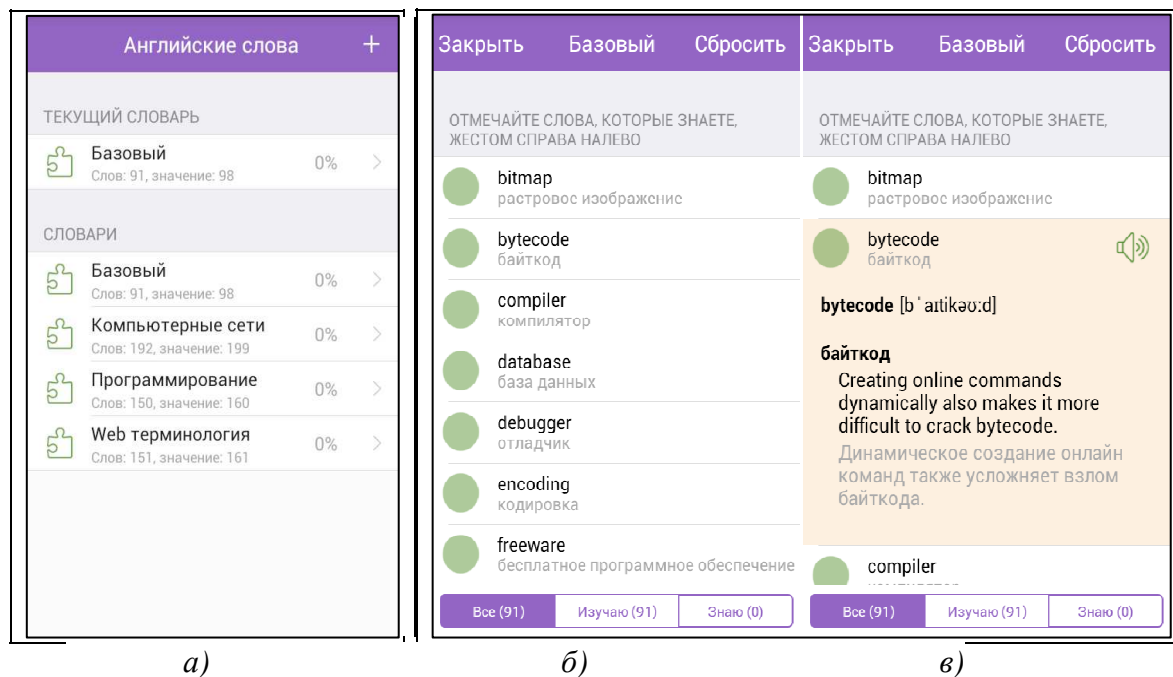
Английские слова +

ТЕКУЩИЙ СЛОВАРЬ

Базовый
Слов: 91, значение: 98
0%

СЛОВАРИ

Базовый
Слов: 91, значение: 98
0%

Компьютерные сети
Слов: 192, значение: 199
0%

Программирование
Слов: 150, значение: 160
0%

Web терминология
Слов: 151, значение: 161
0%

а)

Закрыть Базовый Сбросить

ОТМЕЧАЙТЕ СЛОВА, КОТОРЫЕ ЗНАЕТЕ, ЖЕСТОМ СПРАВА НАЛЕВО

bitmap
растровос изображснис

bytecode
байткод

compiler
компилятор

database
база данных

debugger
отладчик

encoding
кодировка

freeware
бесплатное программное обеспечение

Все (91) Изучаю (91) Знаю (0)

б)

Закрыть Базовый Сбросить

ОТМЕЧАЙТЕ СЛОВА, КОТОРЫЕ ЗНАЕТЕ, ЖЕСТОМ СПРАВА НАЛЕВО

bitmap
растровос изображснис

bytecode
байткод

bytecode [bˈaɪtikəʊ:d]

байткод
Creating online commands dynamically also makes it more difficult to crack bytecode.
Динамическое создание онлайн команд также усложняет взлом байткода.

compiler
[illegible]

Все (91) Изучаю (91) Знаю (0)

в)